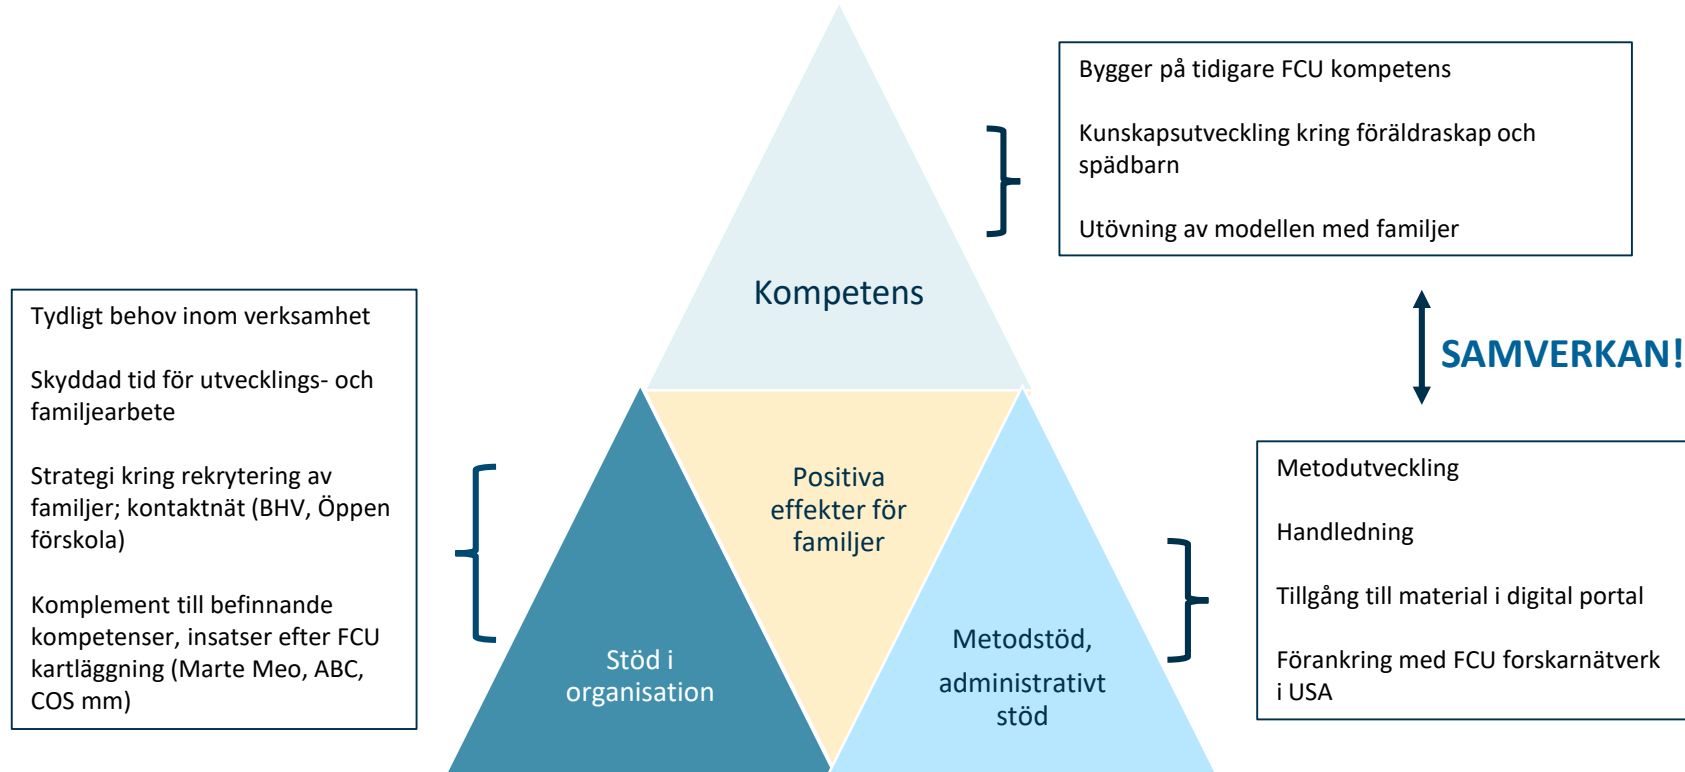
Bygger på tidigare FCU kompetens

Kunskapsutveckling kring föräldraskap och spädbarn

Utövning av modellen med familjer

Kompetens

SAMVERKAN!

Tydligt behov inom verksamhet

Skyddad tid för utvecklings- och familjearbete

Strategi kring rekrytering av familjer; kontaktnät (BHV, Öppen förskola)

Komplement till befinnande kompetenser, insatser efter FCU kartläggning (Marte Meo, ABC, COS mm)

Positiva effekter för familjer

Stöd i organisation

Metodstöd, administrativt stöd

Metodutveckling

Handledning

Tillgång till material i digital portal

Förankring med FCU forskarnätverk i USA